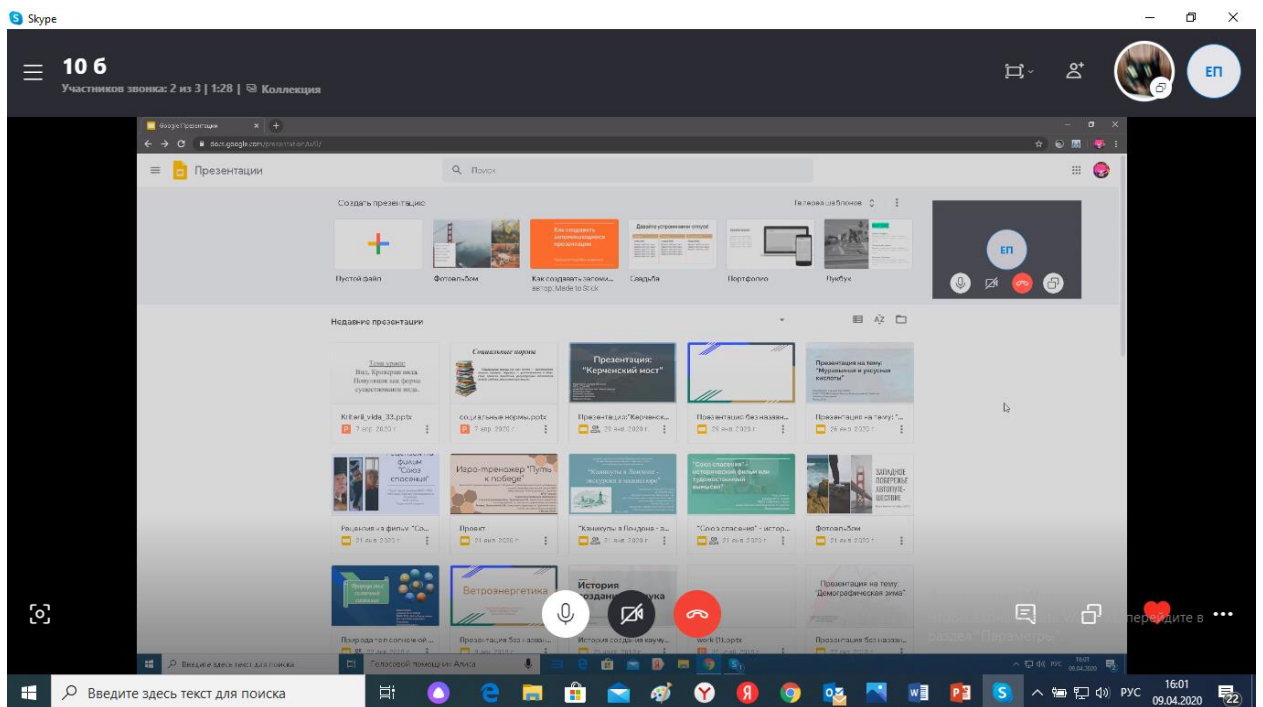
Skype

10 б
Участников звонка: 2 из 3 | 1:28 | Коллекция

ЕП

Google Презентации
docs.google.com/presentation/u/0/

Презентации
Поиск

Создать презентацию
Галерея шаблонов

Пустой файл
Фотоальбом
Как создавать запоми...
автор: Made to Stick
Свадьба
Портфолио
Лукбук

ЕП

Недавние презентации

Тема урока: Вид. Критерии вида. Популяция как форма существования вида.
Kriterii_vida_33.pptx
7 апр. 2020 г.

Социальные нормы
социальные нормы.pptx
7 апр. 2020 г.

Презентация: "Керченский мост"
Презентация "Керченск...
29 янв. 2020 г.

Презентация без назван...
29 янв. 2020 г.

Презентация на тему: "Муравьиная и уксусная кислоты"
Презентация на тему: "...
29 янв. 2020 г.

Рецензия на фильм "Союз спасения"
Рецензия на фильм "Со...
21 янв. 2020 г.

Игра-тренажер "Путь к победе"
Проект
21 янв. 2020 г.

"Каникулы в Лондоне - экскурсия в знаниях"
"Каникулы в Лондоне - э...
21 янв. 2020 г.

"Союз спасения" - исторический фильм или художественный вымысел?
"Союз спасения" - исто...
21 янв. 2020 г.

ЗАПАДНОЕ ПОБЕРЕЖЬЕ АМЕРИКИ - ВЕСТИВ
Фотоальбом
21 янв. 2020 г.

Ветроэнергетика
Природа тел солнечной ...
Презентация без назван...

История создания звука
История создания звуку...

work (1).pptx

Презентация на тему: "Демографическая зима"
Презентация без назван...

перейдите в раздел "Параметры".

Введите здесь текст для поиска
Голосовой помощник Алиса
РУС
16:01
09.04.2020

Введите здесь текст для поиска
РУС
16:01
09.04.2020
22